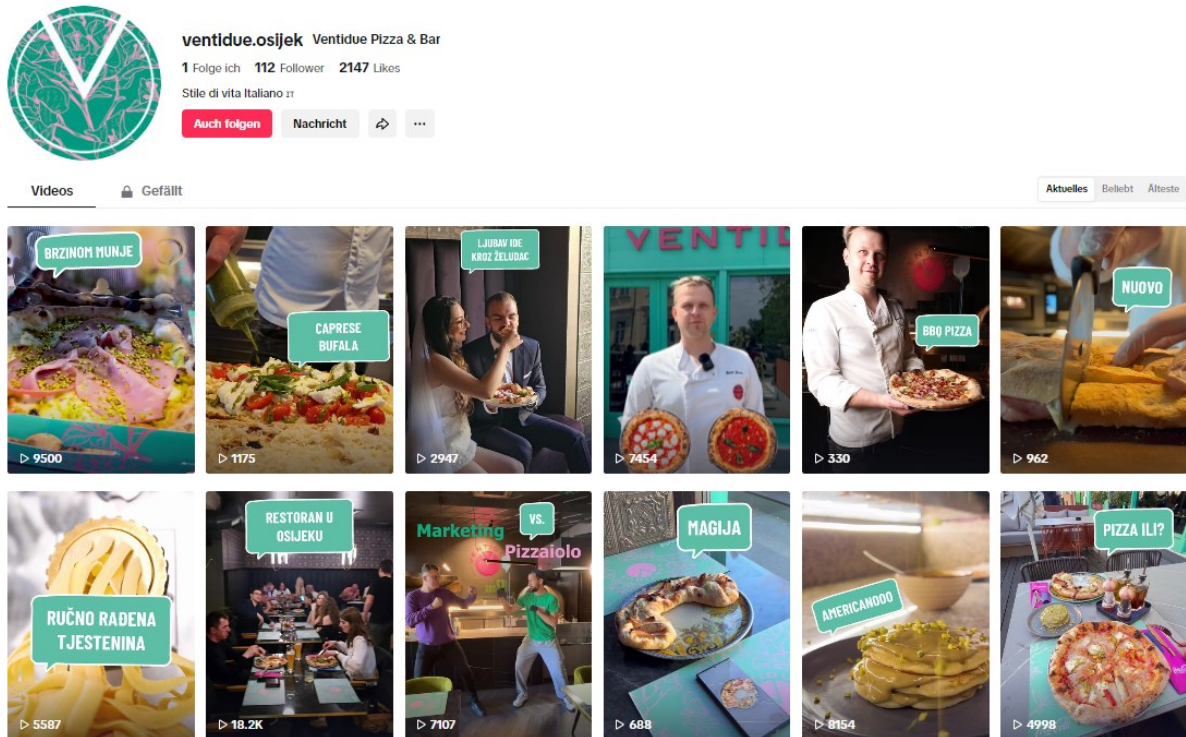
ventidue.osijek Ventidue Pizza & Bar

1 Folge ich 112 Follower 2147 Likes

Stile di vita Italiano IT

Auch folgen Nachricht

Videos Gefällt

Aktuelles Beliebt Älteste

BRZINOM MUNJE
9500

CAPRESE BUFALA
1175

LJUBAV IDE KROZ ŽELUDAC
2947

VENTID
7454

BBQ PIZZA
330

NUOVO
962

RUČNO RAĐENA TJESTENINA
5587

RESTORAN U OSIJEKU
18.2K

Marketing VS. Pizzaiolo
7107

MAGIJA
688

AMERICANOOO
8154

PIZZA ILI?
4998